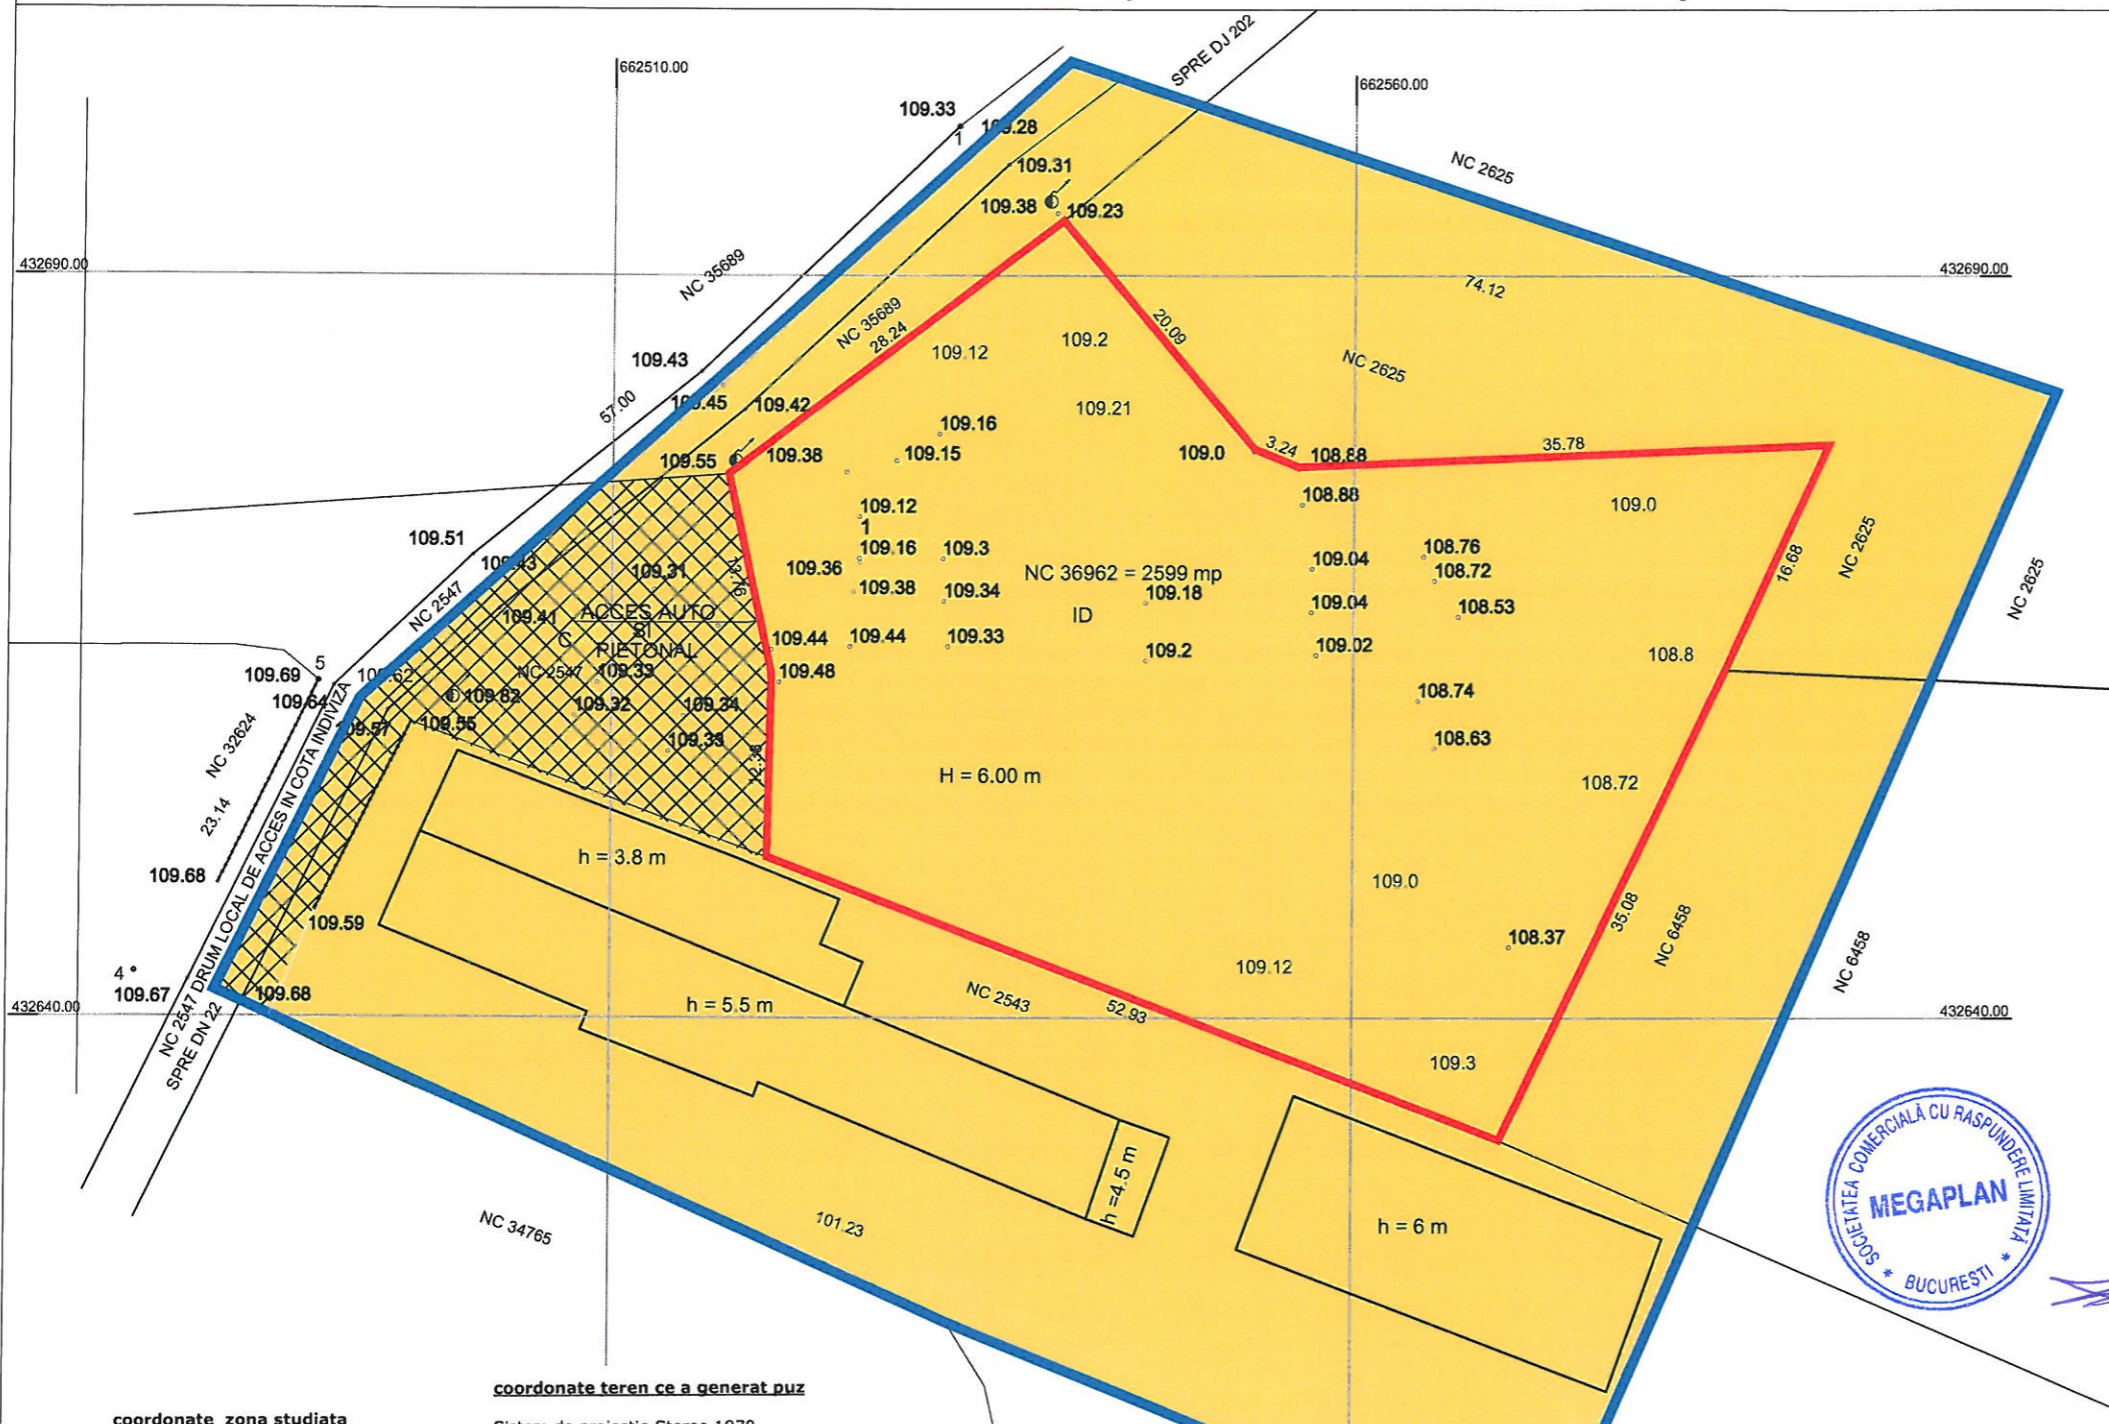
662510.00
SPRE DJ 202
662560.00
109.33
1
109.28
109.31
109.38
109.23
NC 2625
432690.00
432690.00
NC 35689
74.12
NC 35689
28.24
109.12
109.2
20.09
NC 2625
109.43
57.00
109.45
109.42
109.21
109.16
109.55
109.38
109.15
109.0
3.24
108.88
35.78
109.12
1
108.88
109.0
109.51
109.43
109.31
109.16
109.3
109.36
NC 36962 = 2599 mp
109.04
108.76
108.72
16.68
NC 2625
NC 2625
NC 2547
ACCES AUTO SI PIETONAL
109.41
C
109.38
109.34
109.18
109.04
108.53
ID
109.44
109.44
109.33
109.2
109.02
108.8
109.69
5
109.62
NC 2547
109.33
109.48
109.64
109.82
108.74
NC 32624
109.57
109.55
109.32
109.34
109.33
108.63
H = 6.00 m
108.72
23.14
NC 2547 DRUM LOCAL DE ACCES IN COTA INDIVIZA
h = 3.8 m
109.68
109.0
109.59
35.08
NC 6458
NC 6458
108.37
4
109.67
109.68
109.12
SPRE DN 22
h = 5.5 m
NC 2543
432640.00
52.93
432640.00
109.3
h =4.5 m
NC 34765
101.23
h = 6 m
SOCIETATEA COMERCIALĂ CU RASPUNDERE LIMITATĂ
MEGAPLAN
BUCURESTI
coordonate teren ce a generat puz
coordonate zona studiata
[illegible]